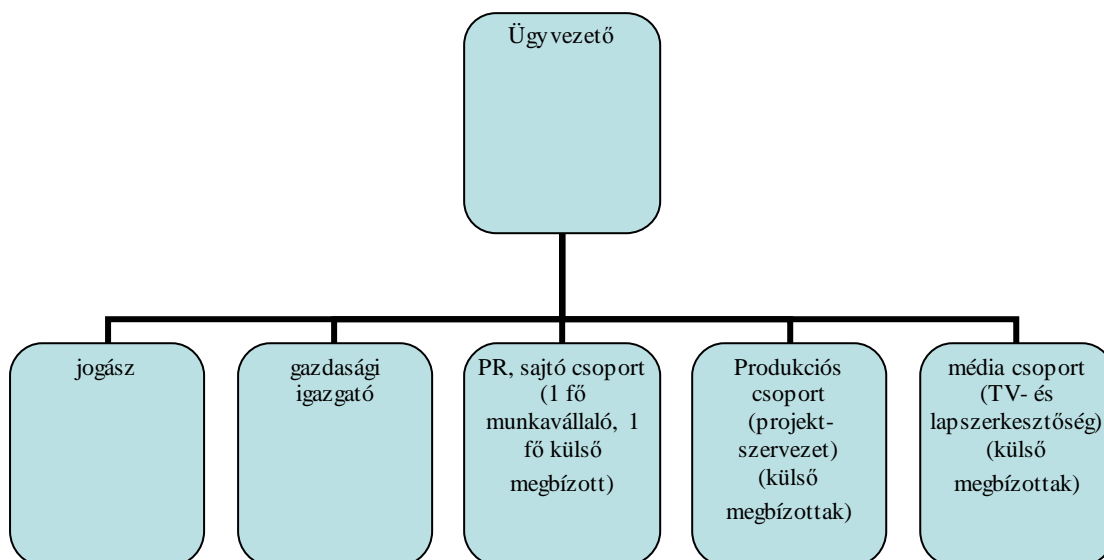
Ügyvezető

jogász

gazdasági igazgató

PR, sajtó csoport (1 fő munkavállaló, 1 fő külső megbízott)

Produkciós csoport (projekt-szervezet) (külső megbízottak)

média csoport (TV- és lapszerkesztőség) (külső megbízottak)